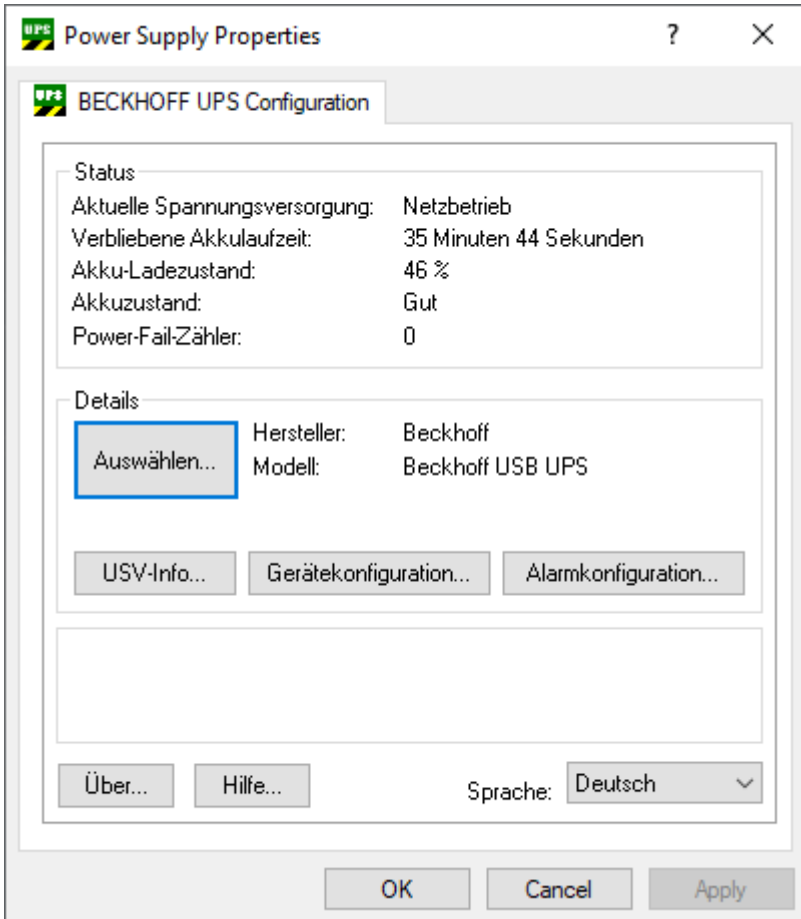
UPS Power Supply Properties ? ×

UPS BECKHOFF UPS Configuration

Status
| | |
|---|---|
| Aktuelle Spannungsversorgung: | Netzbetrieb |
| Verbliebene Akkulaufzeit: | 35 Minuten 44 Sekunden |
| Akku-Ladezustand: | 46 % |
| Akkuzustand: | Gut |
| Power-Fail-Zähler: | 0 |

Details
Auswählen...
Hersteller: Beckhoff
Modell: Beckhoff USB UPS

USV-Info... Gerätekonfiguration... Alarmkonfiguration...

Über... Hilfe... Sprache: Deutsch

OK Cancel Apply